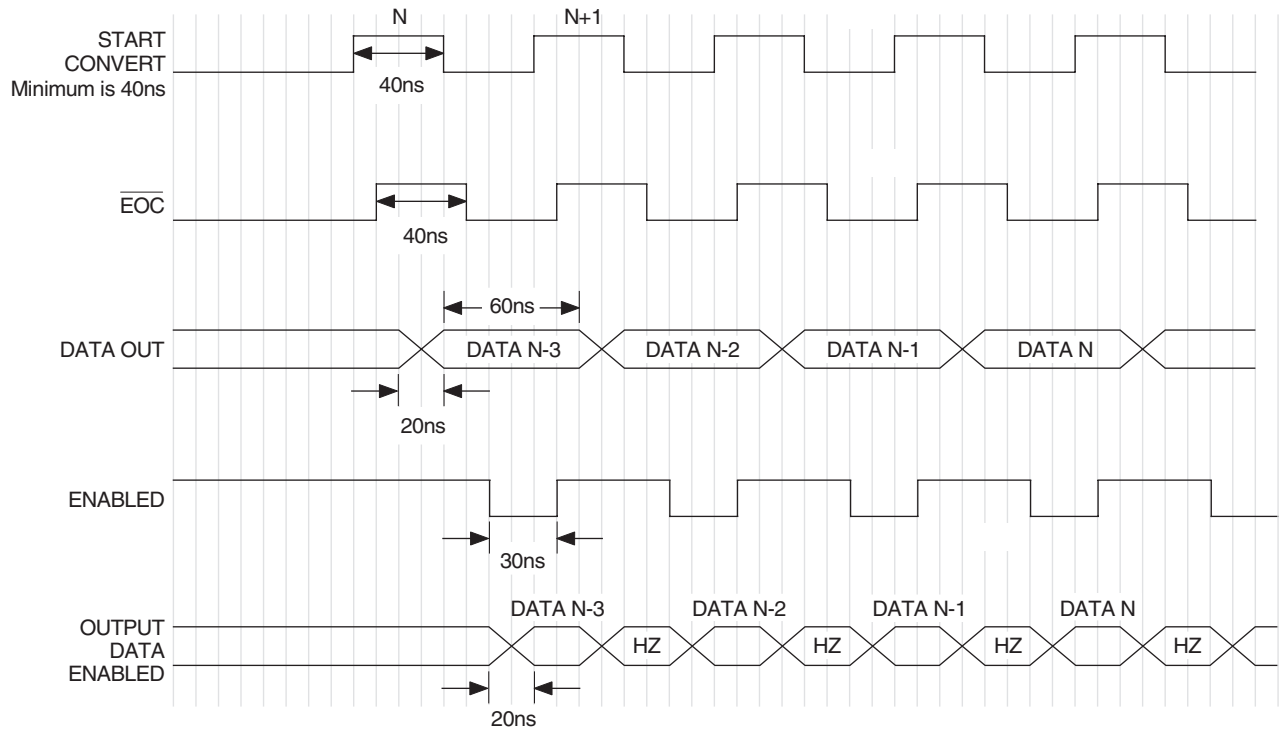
N
N+1
START CONVERT
Minimum is 40ns
40ns

$\overline{EOC}$
40ns

60ns
DATA OUT
DATA N-3
DATA N-2
DATA N-1
DATA N
20ns

ENABLED
30ns

DATA N-3
DATA N-2
DATA N-1
DATA N
OUTPUT DATA ENABLED
HZ
HZ
HZ
HZ
20ns